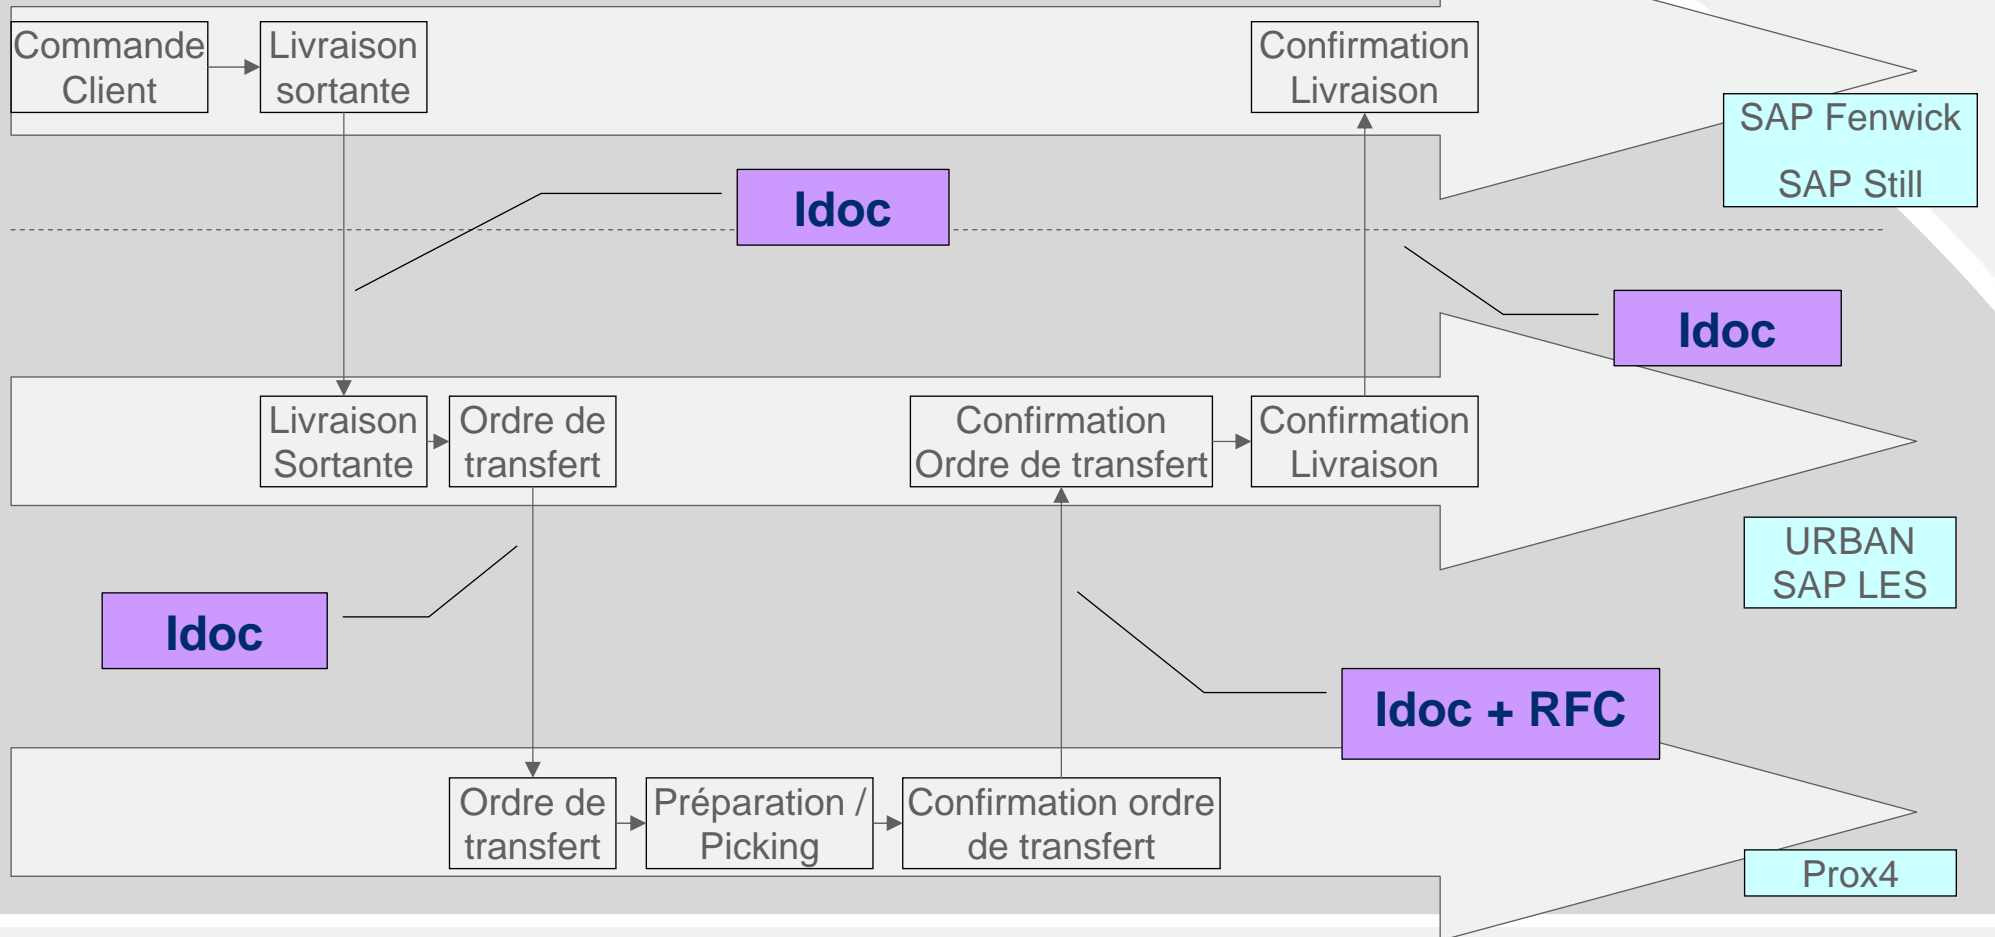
Commande Client

Livraison sortante

Confirmation Livraison

SAP Fenwick

SAP Still

Idoc

Idoc

Livraison Sortante

Ordre de transfert

Confirmation Ordre de transfert

Confirmation Livraison

URBAN SAP LES

Idoc

Idoc + RFC

Ordre de transfert

Préparation / Picking

Confirmation ordre de transfert

Prox4